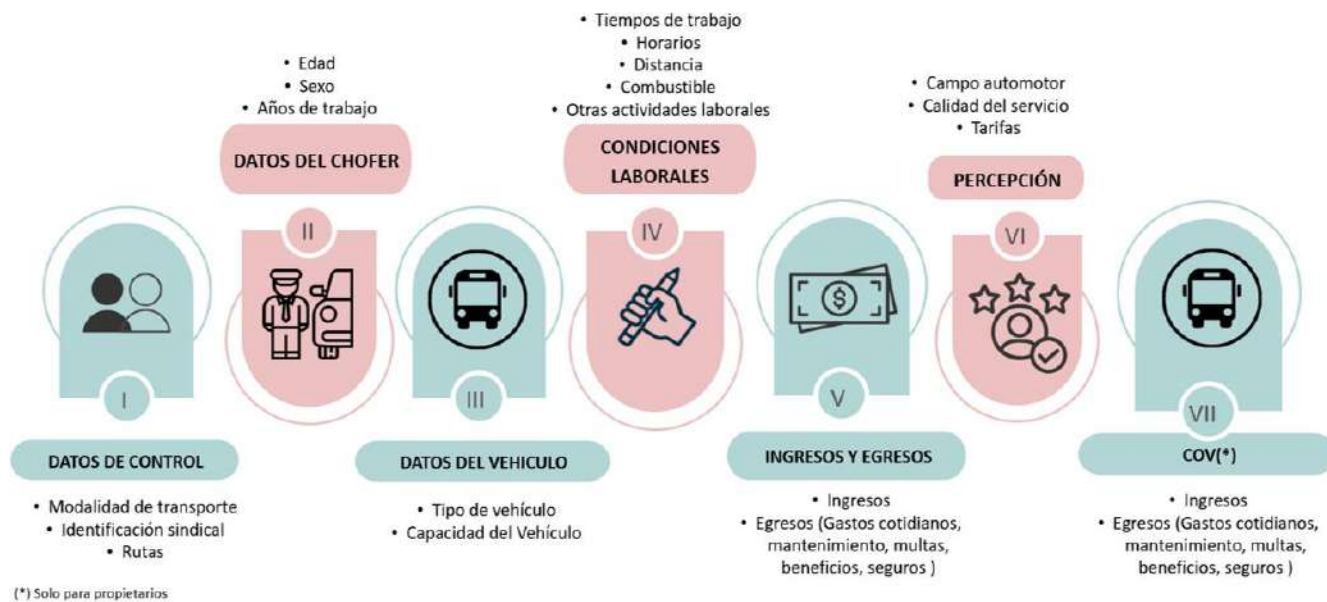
I

DATOS DE CONTROL

• Modalidad de transporte
• Identificación sindical
• Rutas

• Edad
• Sexo
• Años de trabajo

DATOS DEL CHOFER

II

III

DATOS DEL VEHICULO

• Tipo de vehículo
• Capacidad del Vehículo

• Tiempos de trabajo
• Horarios
• Distancia
• Combustible
• Otras actividades laborales

CONDICIONES LABORALES

IV

$

V

INGRESOS Y EGRESOS

• Ingresos
• Egresos (Gastos cotidianos, mantenimiento, multas, beneficios, seguros )

• Campo automotor
• Calidad del servicio
• Tarifas

PERCEPCIÓN

VI

VII

COV(*)

• Ingresos
• Egresos (Gastos cotidianos, mantenimiento, multas, beneficios, seguros )

(*) Solo para propietarios